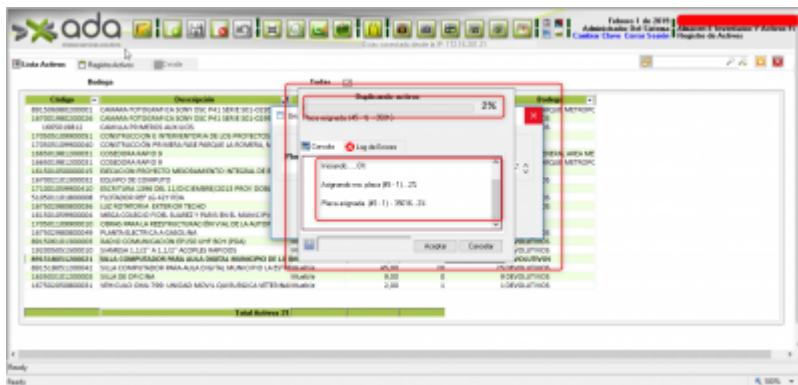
ada

Febrero 1 de 2019
Administrador Del Sistema
Cambiar Clave Cerrar Sesión

Usted está conectado desde la IP: 172.16.100.21

Lista Activos | Registro Activo | Detalle

Bodega

Fecha

| Código | Descripción |
|---|---|
| 891500888100001 | CAMARA FOTOGRAFICA SONY DSC P41 SERIE |
| 187001988100036 | CAMARA FOTOGRAFICA SONY DSC P41 SERIE |
| 189700 00811 | CAMILLA PRIMEROS AUXILIOS |
| 175505100890001 | CONSTRUCCION E INTERVENTORIA DE LOS PROYECTOS |
| 175505100890040 | CONSTRUCCION PRIMERA FASE PARQUE LA ROMERIA |
| 166501980100001 | COSEDORA RAPID 9 |
| 166501980100001 | COSEDORA RAPID 9 |
| 161501008000001 | EJECUCION PROYECTO MEJORAMIENTO INTEGRAL |
| 167001101000001 | EQUIPO DE COMPUTO |
| 171000100880014 | ESCRITURA 1096 DEL 11 DICIEMBRE |
| 510500100880008 | FLOTADOR |
| 167501980800036 | LUZ |
| 161501008900001 | MESA |
| 175505100890010 | OBRAS |
| 167001980800048 | PLANTA ELECTRICA A GASOLINA |
| 891500100890001 | RADIO COMUNICACION |
| 192000500100010 | SANDIA |
| 891518001000001 | SILLA COMPUTADOR |
| 891518001000001 | SILLA COMPUTADOR |
| 166500010000001 | SILLA DE OFICINA |
| 167500005000001 | VEHICULO |

Total Activos: 21

Duplicando activos
2%
Placa asignada (45 - 1) - 25

Consola | Log de Errores

Iniciando.... Ok
Asignando nro. placa (45 - 1) .. 25
Placa asignada (45 - 1) - 35016 .. 25

Aceptar | Cancelar

Ready
Ready
100%